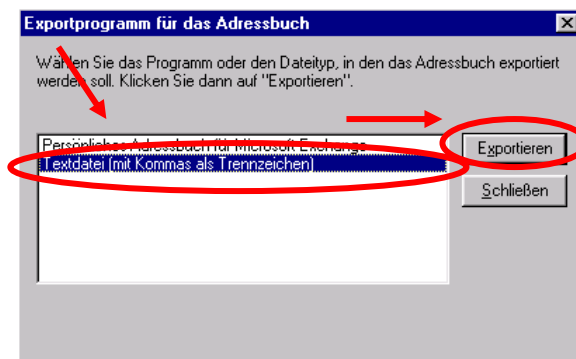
Exportprogramm für das Adressbuch

Wählen Sie das Programm oder den Dateityp, in den das Adressbuch exportiert werden soll. Klicken Sie dann auf "Exportieren".

Persönliches Adressbuch für Microsoft Exchange
Textdatei (mit Kommas als Trennzeichen)

Exportieren

Schließen